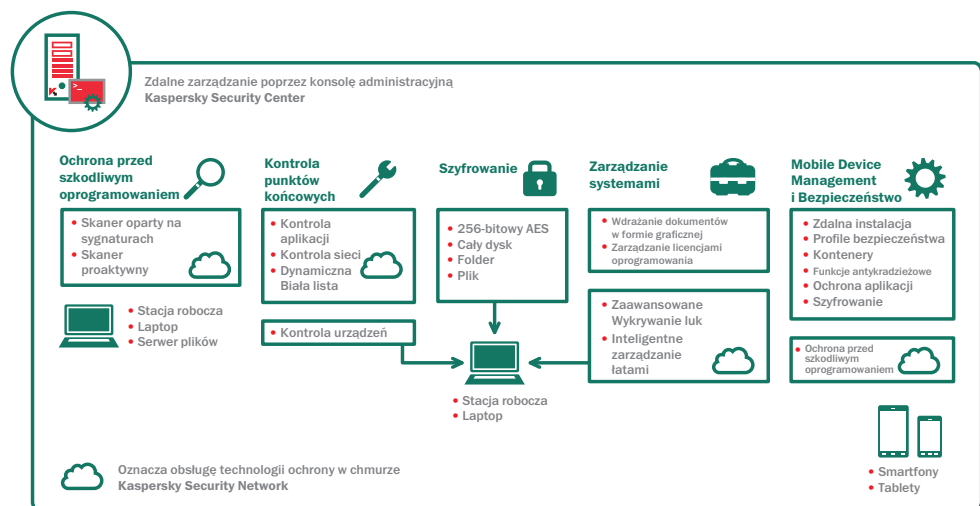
Zdalne zarządzanie poprzez konsolę administracyjną
Kaspersky Security Center

Ochrona przed szkodliwym oprogramowaniem
• Skaner oparty na sygnaturach
• Skaner proaktywny

• Stacja robocza
• Laptop
• Serwer plików

Kontrola punktów końcowych
• Kontrola aplikacji
• Kontrola sieci
• Dynamiczna Biała lista

• Kontrola urządzeń

Szyfrowanie
• 256-bitowy AES
• Cały dysk
• Folder
• Plik

• Stacja robocza
• Laptop

Zarządzanie systemami
• Wdrażanie dokumentów w formie graficznej
• Zarządzanie licencjami oprogramowania

• Zaawansowane Wykrywanie luk
• Inteligentne zarządzanie łatami

Mobile Device Management i Bezpieczeństwo
• Zdalna instalacja
• Profile bezpieczeństwa
• Kontenery
• Funkcje antykradzieżowe
• Ochrona aplikacji
• Szyfrowanie

• Ochrona przed szkodliwym oprogramowaniem

• Smartfony
• Tablety

Oznacza obsługę technologii ochrony w chmurze
Kaspersky Security Network